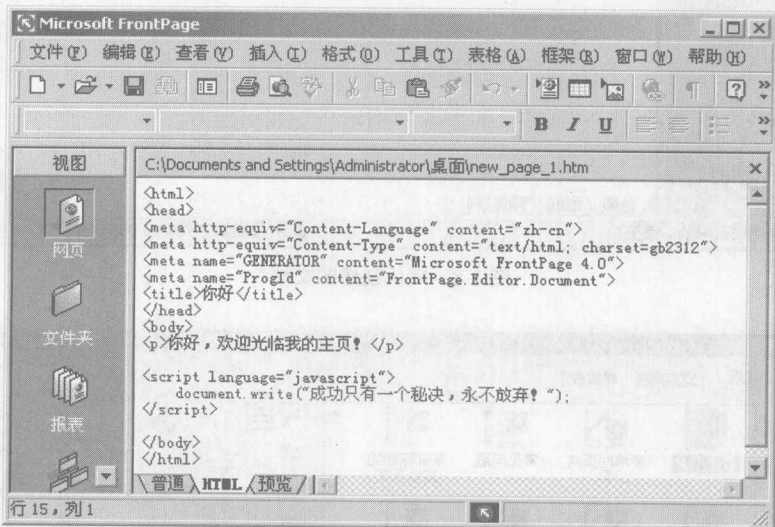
Microsoft FrontPage

文件(F) 编辑(E) 查看(V) 插入(I) 格式(O) 工具(T) 表格(A) 框架(R) 窗口(W) 帮助(H)

B I U

视图

网页

文件夹

报表

C:\Documents and Settings\Administrator\桌面\new_page_1.htm

<html>
<head>
<meta http-equiv="Content-Language" content="zh-cn">
<meta http-equiv="Content-Type" content="text/html; charset=gb2312">
<meta name="GENERATOR" content="Microsoft FrontPage 4.0">
<meta name="ProgId" content="FrontPage.Editor.Document">
<title>你好</title>
</head>
<body>
<p>你好，欢迎光临我的主页！</p>

<script language="javascript">
document.write("成功只有一个秘诀，永不放弃！");
</script>

</body>
</html>

普通 HTML 预览

行 15，列 1